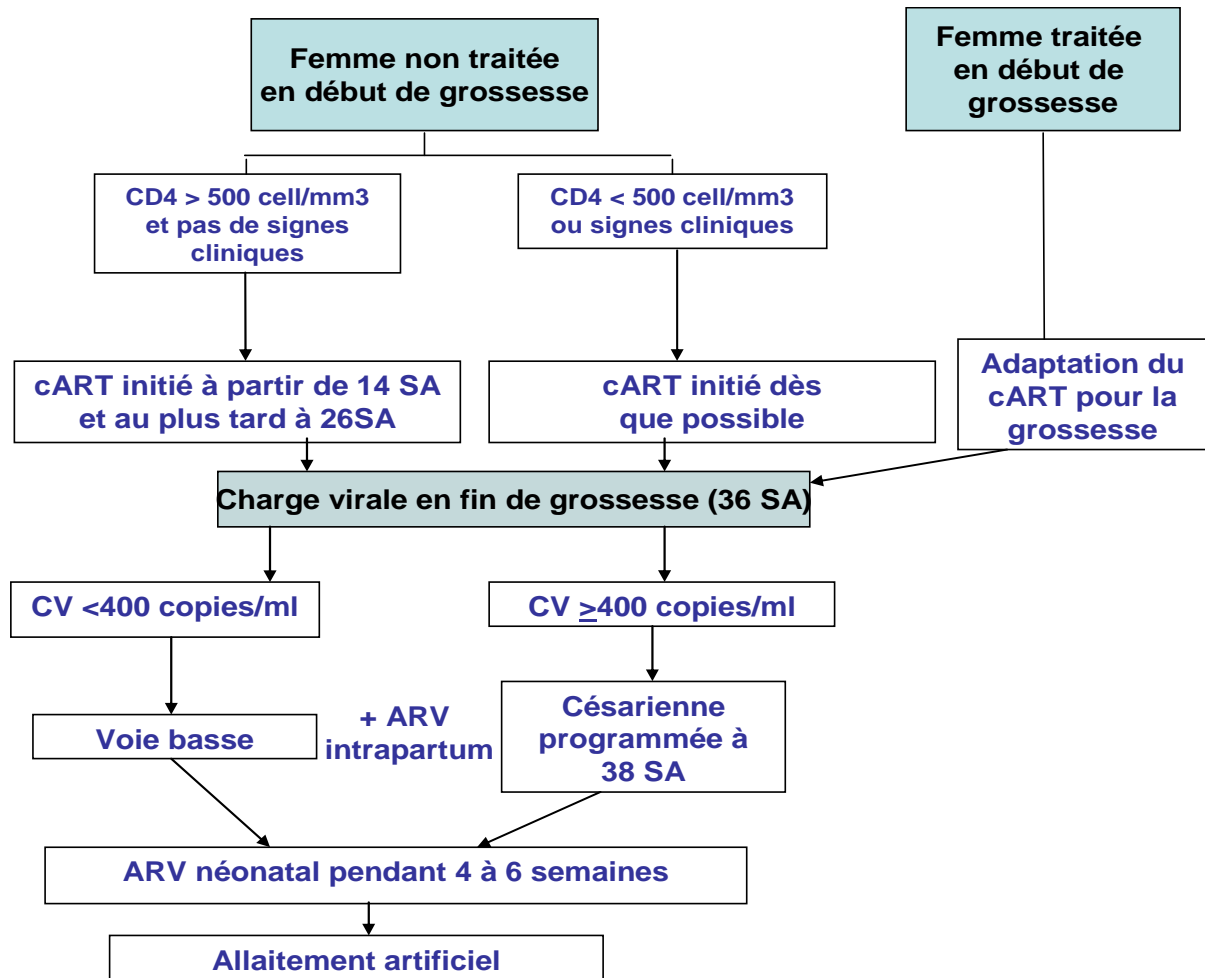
Femme non traitée en début de grossesse

Femme traitée en début de grossesse

CD4 > 500 cell/mm3 et pas de signes cliniques

CD4 < 500 cell/mm3 ou signes cliniques

cART initié à partir de 14 SA et au plus tard à 26SA

cART initié dès que possible

Adaptation du cART pour la grossesse

Charge virale en fin de grossesse (36 SA)

CV <400 copies/ml

CV $\geq$400 copies/ml

Voie basse

+ ARV intrapartum

Césarienne programmée à 38 SA

ARV néonatal pendant 4 à 6 semaines

Allaitement artificiel